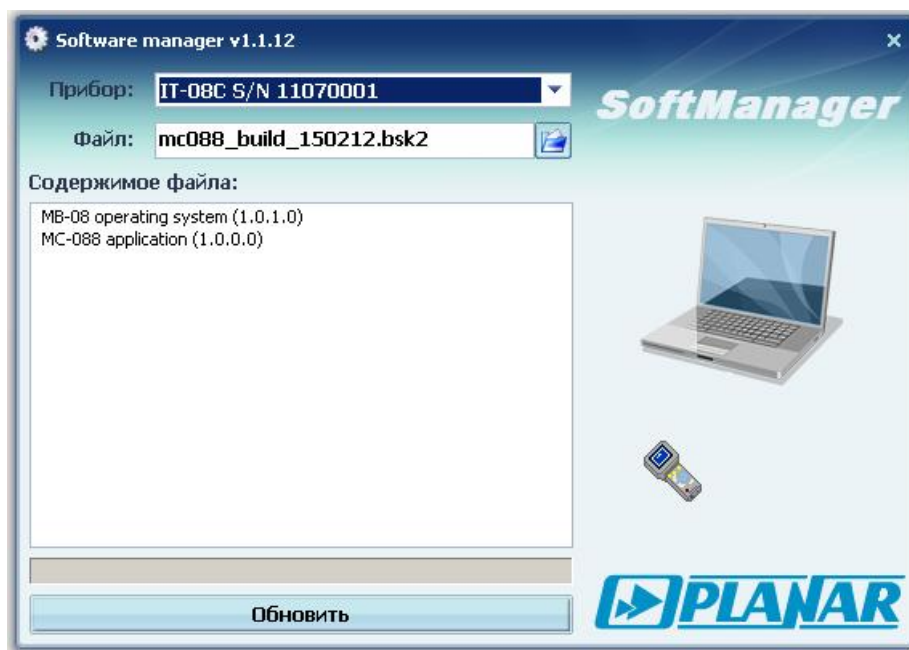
Software manager v1.1.12

×

Прибор: IT-08C S/N 11070001

Файл: mc088_build_150212.bsk2

SoftManager

Содержимое файла:

MB-08 operating system (1.0.1.0)
MC-088 application (1.0.0.0)

Обновить

PLANAR